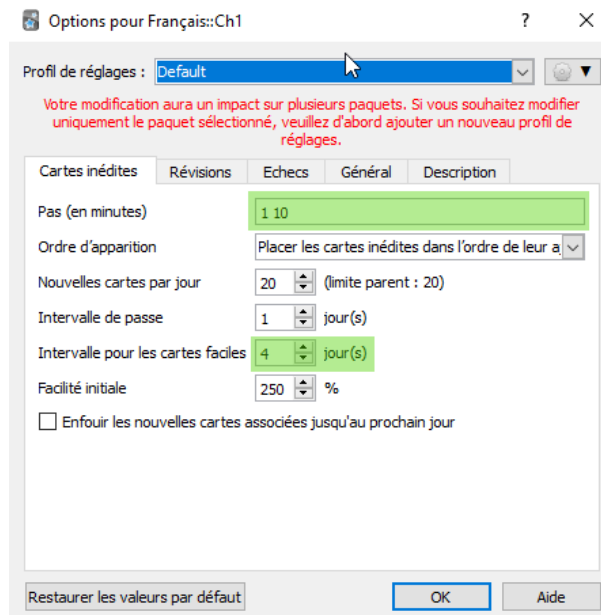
Options pour Français::Ch1

?

Profil de réglages : Default

Votre modification aura un impact sur plusieurs paquets. Si vous souhaitez modifier uniquement le paquet sélectionné, veuillez d'abord ajouter un nouveau profil de réglages.

Cartes inédites | Révisions | Echecs | Général | Description

Pas (en minutes) 1 10

Ordre d'apparition Placer les cartes inédites dans l'ordre de leur a

Nouvelles cartes par jour 20 (limite parent : 20)

Intervalle de passe 1 jour(s)

Intervalle pour les cartes faciles 4 jour(s)

Facilité initiale 250 %

Enfouir les nouvelles cartes associées jusqu'au prochain jour

Restaurer les valeurs par défaut

OK

Aide